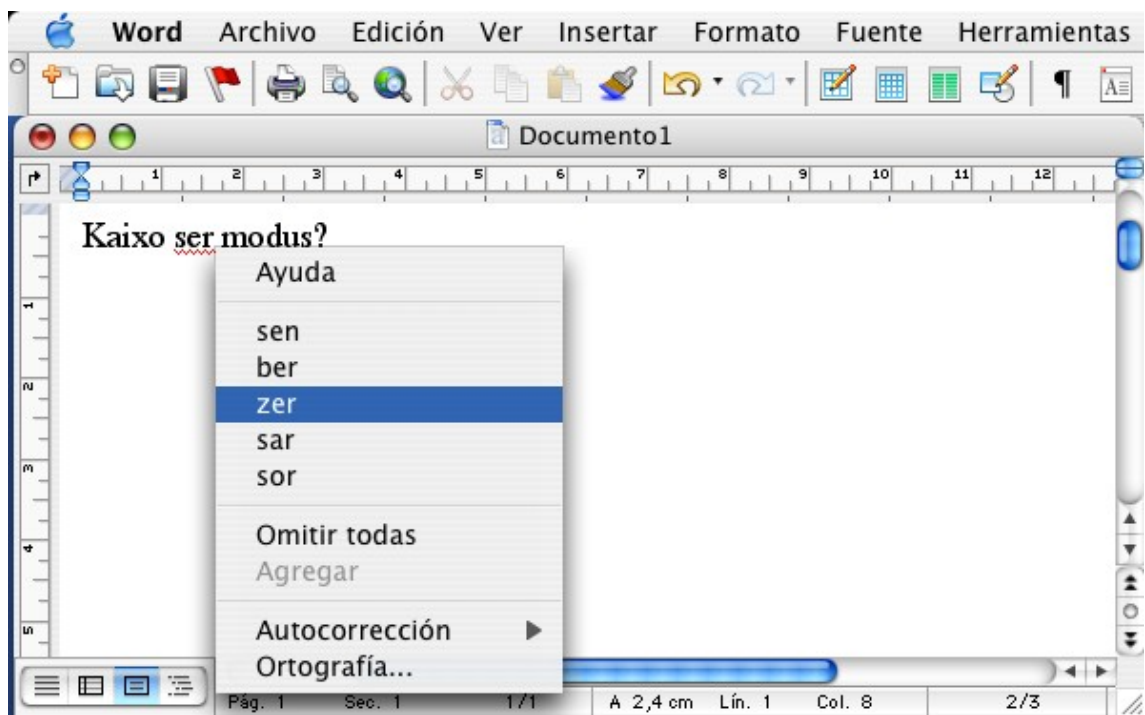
Word Archivo Edición Ver Insertar Formato Fuente Herramientas

Documento1

1 2 3 4 5 6 7 8 9 10 11 12

Kaixo ser modus?

Ayuda

sen
ber
zer
sar
sor

Omitir todas
Agregar

Autocorrección
Ortografía...

Pág. 1 Sec. 1 1/1 A 2,4 cm Lín. 1 Col. 8 2/3